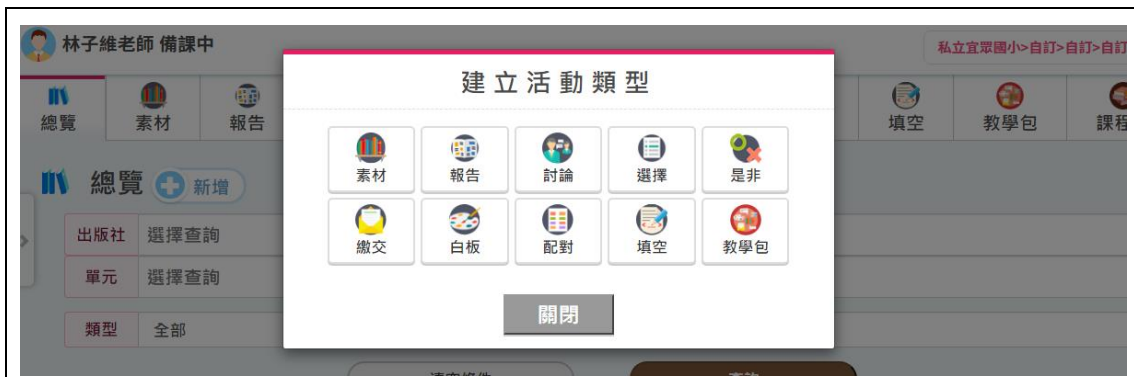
林子維老師 備課中

私立宜眾國小>自訂>自訂>自訂

總覽 素材 報告 填空 教學包 課程

總覽 新增

出版社 選擇查詢

單元 選擇查詢

類型 全部

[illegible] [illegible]

建立活動類型

素材 報告 討論 選擇 是非

繳交 白板 配對 填空 教學包

關閉